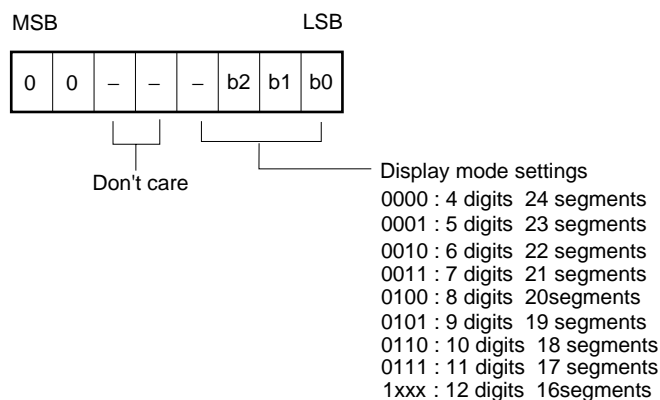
MSB LSB

| 0 | 0 | – | – | – | b2 | b1 | b0 |
|---|---|---|---|---|---|---|---|

Don't care

Display mode settings
0000 : 4 digits 24 segments
0001 : 5 digits 23 segments
0010 : 6 digits 22 segments
0011 : 7 digits 21 segments
0100 : 8 digits 20segments
0101 : 9 digits 19 segments
0110 : 10 digits 18 segments
0111 : 11 digits 17 segments
1xxx : 12 digits 16segments